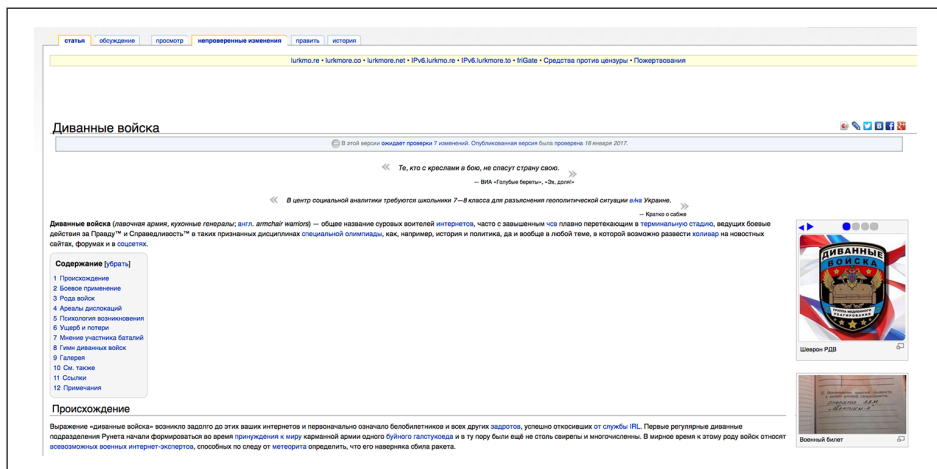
статья обсуждение просмотр непроверенные изменения править история

lurkmo.re • lurkmore.co • lurkmore.net • IPv6.lurkmo.re • IPv6.lurkmore.to • friGate • Средства против цензуры • Пожертвования

Диванные войска

В этой версии ожидает проверки 7 изменений. Опубликованная версия была проверена 18 января 2017.

Те, кто с креслами в бою, не спасут страну свою.
— ВИА «Голубые береты», «Эх, долг!»

В центр социальной аналитики требуются школьники 7—8 класса для разъяснения геополитической ситуации в/на Украине.
— Кратко о сабже

Диванные войска (лавочная армия, кухонные генералы; англ. armchair warriors) — общее название суровых воителей интернетов, часто с завышенным ЧСВ плавно перетекающим в терминальную стадию, ведущих боевые действия за Правду™ и Справедливость™ в таких признанных дисциплинах специальной олимпиады, как, например, история и политика, да и вообще в любой теме, в которой возможно развести холивар на новостных сайтах, форумах и в соцсетях.

Содержание [убрать]
1 Происхождение
2 Боевое применение
3 Рода войск
4 Ареалы дислокаций
5 Психология возникновения
6 Ущерб и потери
7 Мнение участника баталий
8 Гимн диванных войск
9 Галерея
10 См. также
11 Ссылки
12 Примечания

ДИВАННЫЕ ВОЙСКА
Шеврон РДВ

Военный билет

Происхождение

Выражение «диванные войска» возникло задолго до этих ваших интернетов и первоначально означало белобилетников и всех других задротов, успешно откосивших от службы IRL. Первые регулярные диванные подразделения Рунета начали формироваться во время принуждения к миру карманной армии одного буйного галстукоеда и в ту пору были ещё не столь свирепы и многочисленны. В мирное время к этому роду войск относят всевозможных военных интернет-экспертов, способных по следу от метеорита определить, что его наверняка сбила ракета.